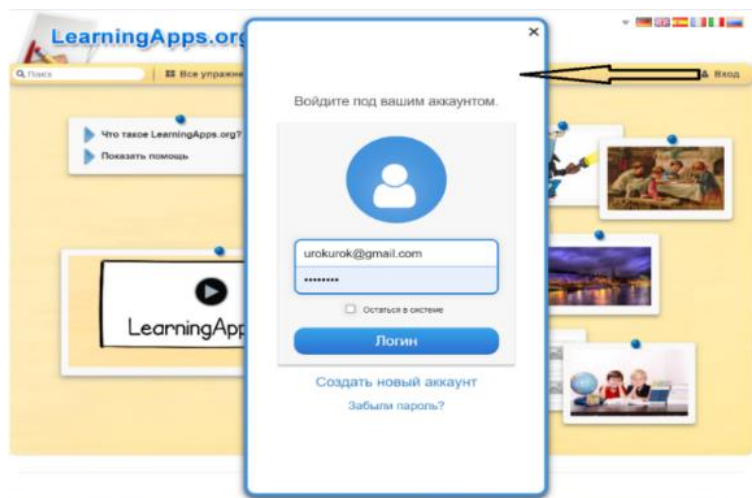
LearningApps.org

Поиск

Все упражн

Вход

Что такое LearningApps.org?

Показать помощь

LearningApp

×

Войдите под вашим аккаунтом.

urokurok@gmail.com

••••••••

Остаться в системе

Логин

Создать новый аккаунт

Забыли пароль?